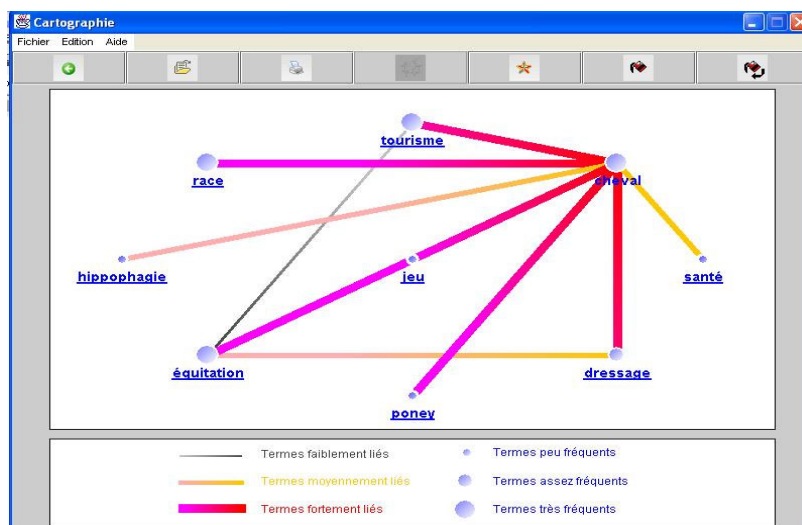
Cartographie

Fichier Edition Aide

tourisme

race

cheval

hippophagie

jeu

santé

équitation

dressage

poney

Termes faiblement liés

Termes moyennement liés

Termes fortement liés

Termes peu fréquents

Termes assez fréquents

Termes très fréquents